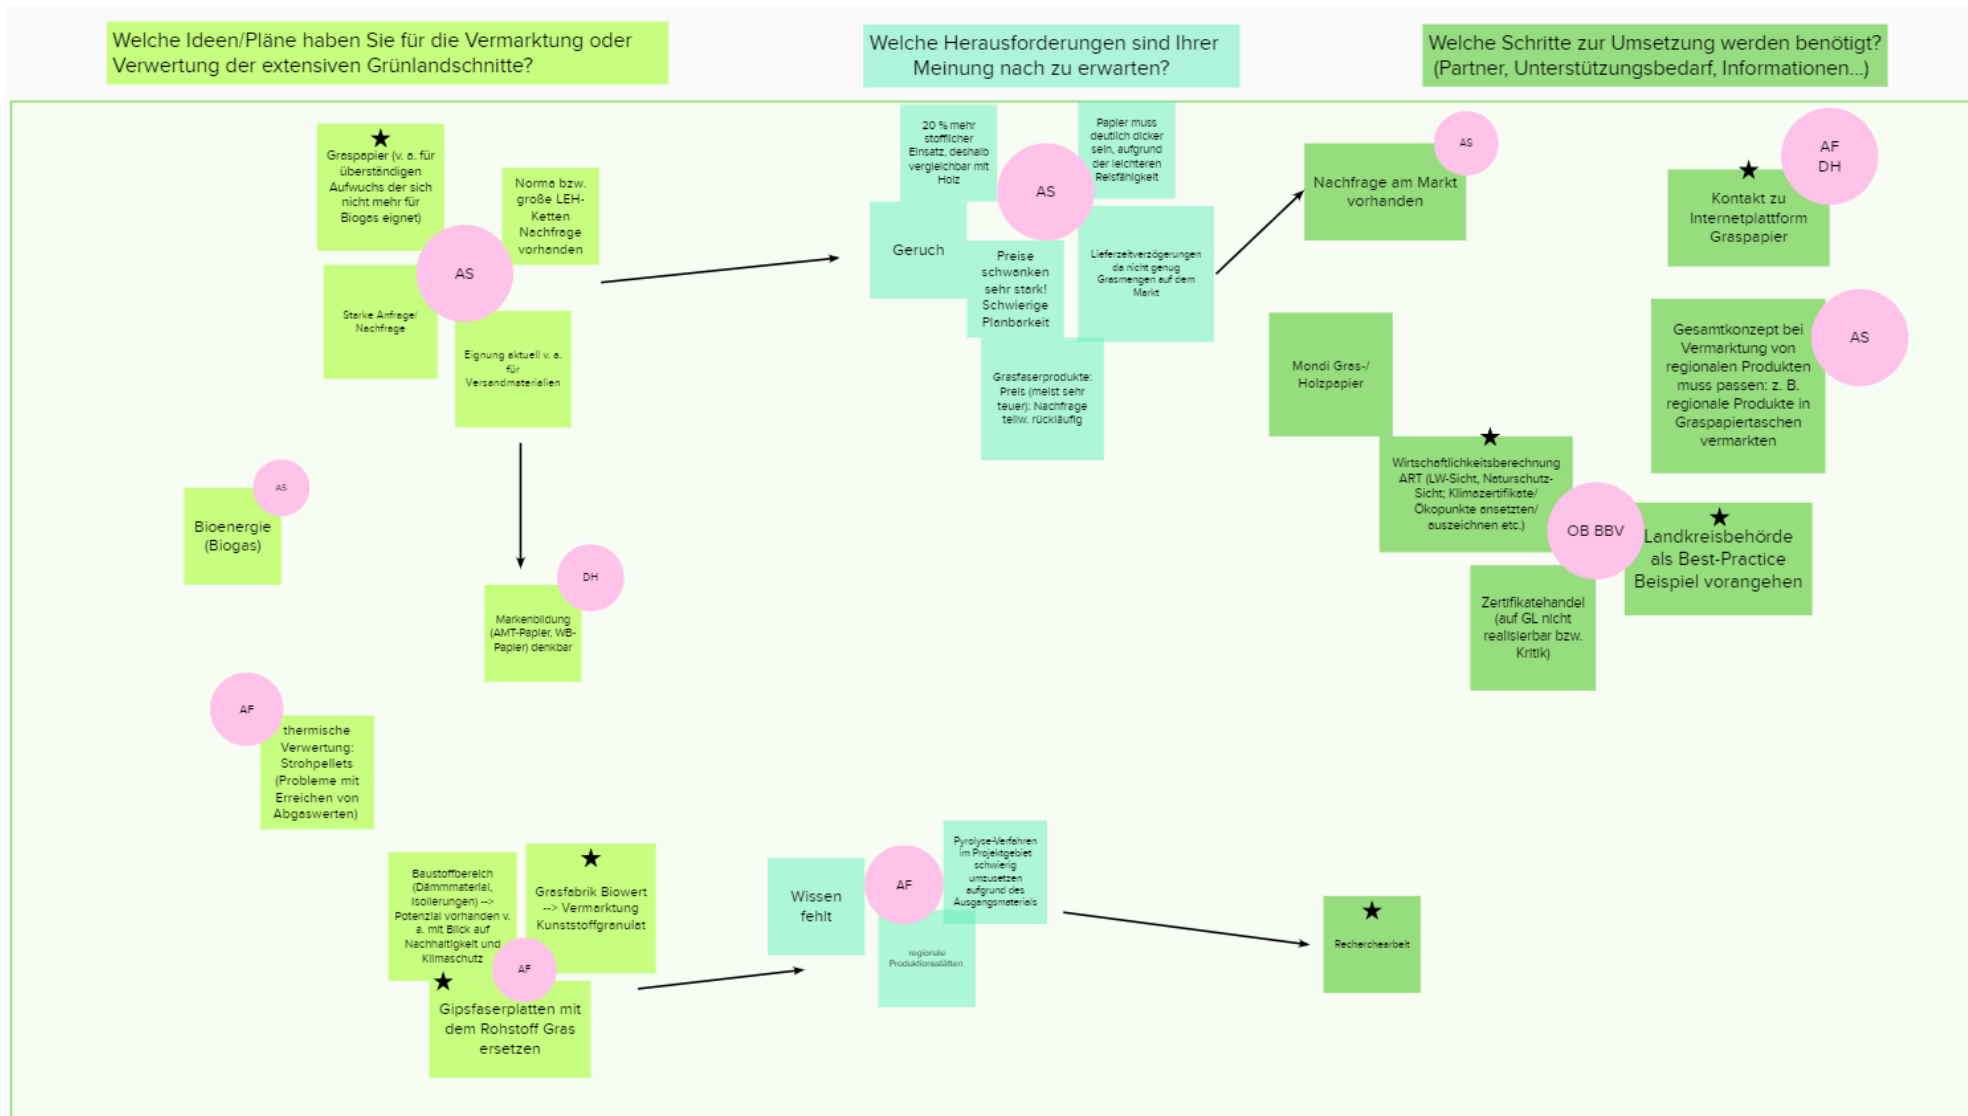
Welche Ideen/Pläne haben Sie für die Vermarktung oder Verwertung der extensiven Grünlandschnitte?

Welche Herausforderungen sind Ihrer Meinung nach zu erwarten?

Welche Schritte zur Umsetzung werden benötigt? (Partner, Unterstützungsbedarf, Informationen...)

★ Graspapier (v. a. für überständigen Aufwuchs der sich nicht mehr für Biogas eignet)

Norma bzw. große LEH-Ketten Nachfrage vorhanden

AS

Starke Anfrage/ Nachfrage

Eignung aktuell v. a. für Versandmaterialien

20 % mehr stofflicher Einsatz, deshalb vergleichbar mit Holz

Papier muss deutlich dicker sein, aufgrund der leichteren Reißfähigkeit

AS

Geruch

Preise schwanken sehr stark! Schwierige Planbarkeit

Lieferzeitverzögerungen da nicht genug Grasmengen auf dem Markt

Grasfaserprodukte: Preis (meist sehr teuer): Nachfrage teilw. rückläufig

AS

Nachfrage am Markt vorhanden

AF DH

★ Kontakt zu Internetplattform Graspapier

Mondi Gras-/ Holzpapier

Gesamtkonzept bei Vermarktung von regionalen Produkten muss passen: z. B. regionale Produkte in Graspapiertaschen vermarkten

AS

★ Wirtschaftlichkeitsberechnung ART (LW-Sicht, Naturschutz-Sicht; Klimazertifikate/ Ökopunkte ansetzten/ auszeichnen etc.)

OB BBV

★ Landkreisbehörde als Best-Practice Beispiel vorangehen

Zertifikatehandel (auf GL nicht realisierbar bzw. Kritik)

AS

Bioenergie (Biogas)

DH

Markenbildung (AMT-Papier, WB-Papier) denkbar

AF

thermische Verwertung: Strohpellets (Probleme mit Erreichen von Abgaswerten)

Baustoffbereich (Dämmmaterial, Isolierungen) --> Potenzial vorhanden v. a. mit Blick auf Nachhaltigkeit und Klimaschutz

★ Grasfabrik Biowert --> Vermarktung Kunststoffgranulat

AF

★ Gipsfaserplatten mit dem Rohstoff Gras ersetzen

Wissen fehlt

AF

Pyrolyse-Verfahren im Projektgebiet schwierig umzusetzen aufgrund des Ausgangsmaterials

regionale Produktionsstätten

★ Recherchearbeit